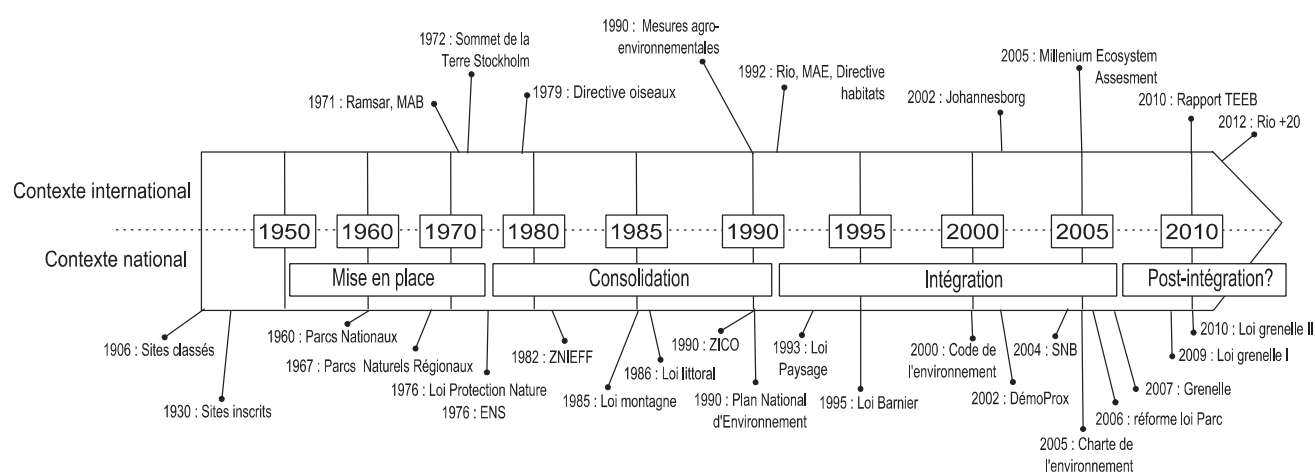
1972 : Sommet de la Terre Stockholm

1990 : Mesures agro-environnementales

2005 : Millenium Ecosystem Assesment

1971 : Ramsar, MAB

1979 : Directive oiseaux

1992 : Rio, MAE, Directive habitats

2002 : Johannesborg

2010 : Rapport TEEB

2012 : Rio +20

Contexte international

1950 1960 1970 1980 1985 1990 1995 2000 2005 2010

Contexte national

Mise en place

Consolidation

Intégration

Post-intégration?

1906 : Sites classés

1930 : Sites inscrits

1960 : Parcs Nationaux

1967 : Parcs Naturels Régionaux

1976 : Loi Protection Nature

1976 : ENS

1982 : ZNIEFF

1985 : Loi montagne

1986 : Loi littoral

1990 : ZICO

1990 : Plan National d'Environnement

1993 : Loi Paysage

1995 : Loi Barnier

2000 : Code de l'environnement

2002 : DémoProx

2004 : SNB

2005 : Charte de l'environnement

2006 : réforme loi Parc

2007 : Grenelle

2009 : Loi grenelle I

2010 : Loi grenelle II